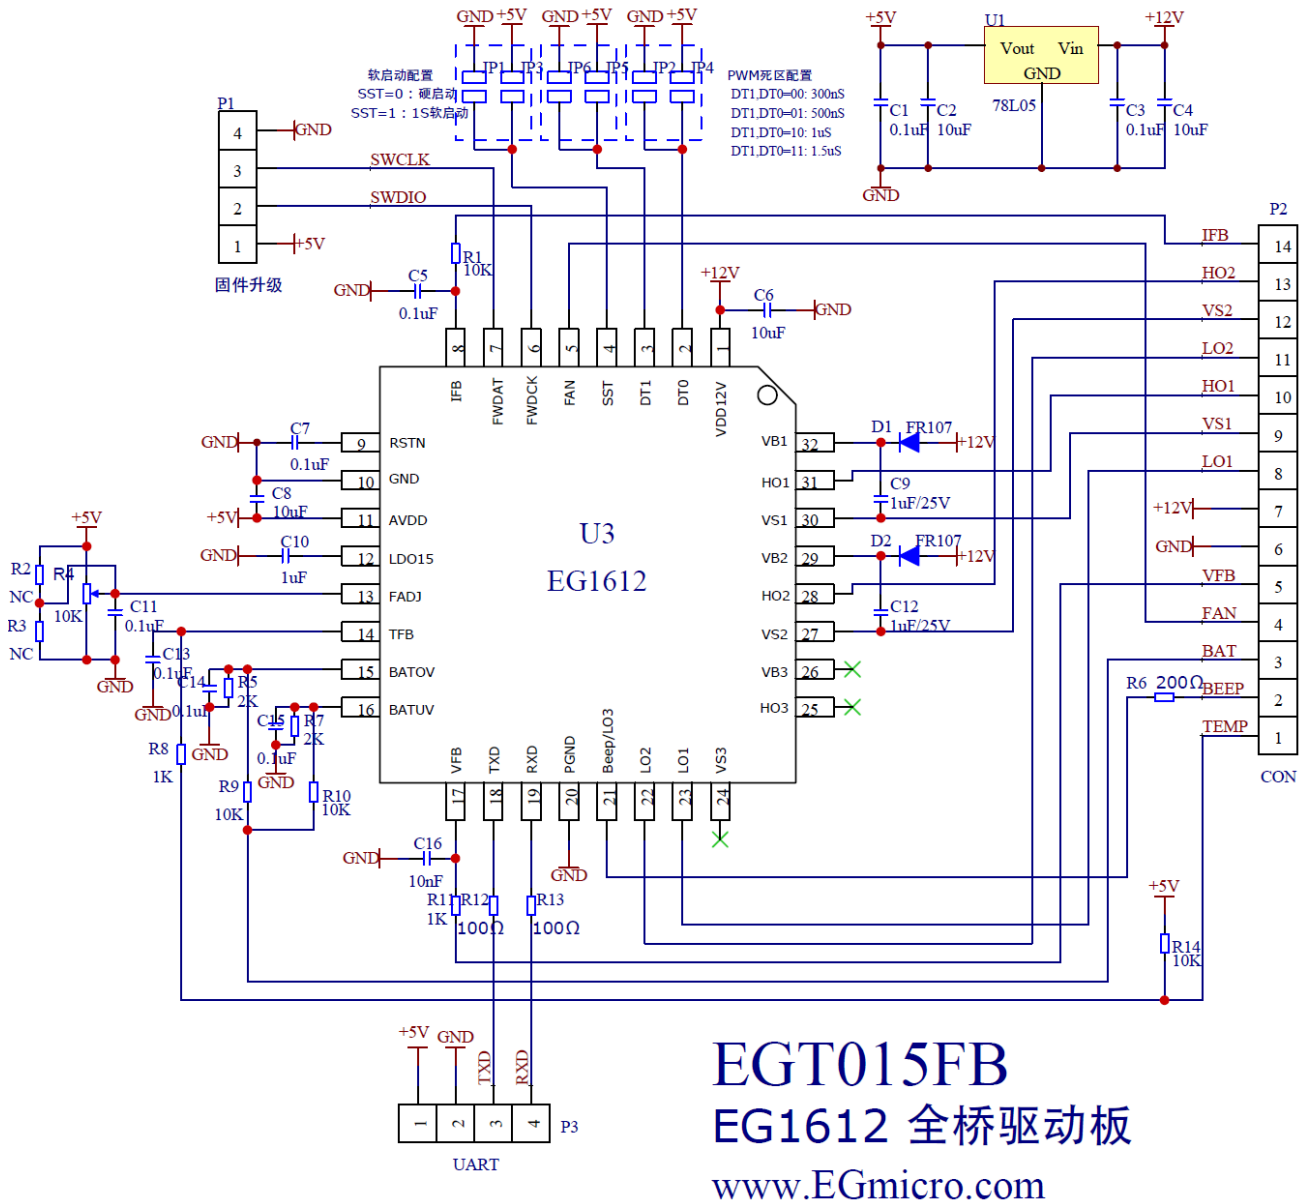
GND +5V GND +5V GND +5V
JP1 JP3 JP6 JP5 JP2 JP4
软启动配置
SST=0：硬启动
SST=1：1S软启动
PWM死区配置
DT1,DT0=00: 300nS
DT1,DT0=01: 500nS
DT1,DT0=10: 1uS
DT1,DT0=11: 1.5uS

+5V U1 +12V
Vout Vin
GND
78L05
C1 0.1uF C2 10uF C3 0.1uF C4 10uF
GND

P1
4 GND
3 SWCLK
2 SWDIO
1 +5V
固件升级

R1 10K
GND C5 0.1uF
+12V C6 10uF GND

8 7 6 5 4 3 2 1
IFB FWDAT FWDCK FAN SST DT1 DT0 VDD12V

GND C7 0.1uF 9 RSTN
C8 10uF 10 GND
+5V 11 AVDD
GND C10 1uF 12 LDO15
13 FADJ
14 TFB
15 BATOV
16 BATUV

+5V
R2 NC R4 10K C11 0.1uF
R3 NC
GND
C13 0.1uF C14 0.1uF R5 2K GND
GND
C15 0.1uF R7 2K GND
R8 1K R9 10K R10 10K

U3
EG1612

VB1 32 D1 FR107 +12V
HO1 31 C9 1uF/25V
VS1 30
VB2 29 D2 FR107 +12V
HO2 28 C12 1uF/25V
VS2 27
VB3 26
HO3 25

VFB TXD RXD PGND Beep/LO3 LO2 LO1 VS3
17 18 19 20 21 22 23 24

GND C16 10nF
GND
R11 1K R12 100Ω R13 100Ω

P2
IFB 14
HO2 13
VS2 12
LO2 11
HO1 10
VS1 9
LO1 8
+12V 7
GND 6
VFB 5
FAN 4
BAT 3
R6 200Ω BEEP 2
TEMP 1
CON

+5V R14 10K

+5V GND TXD RXD
1 2 3 4 P3
UART

EGT015FB
EG1612 全桥驱动板
www.EGmicro.com